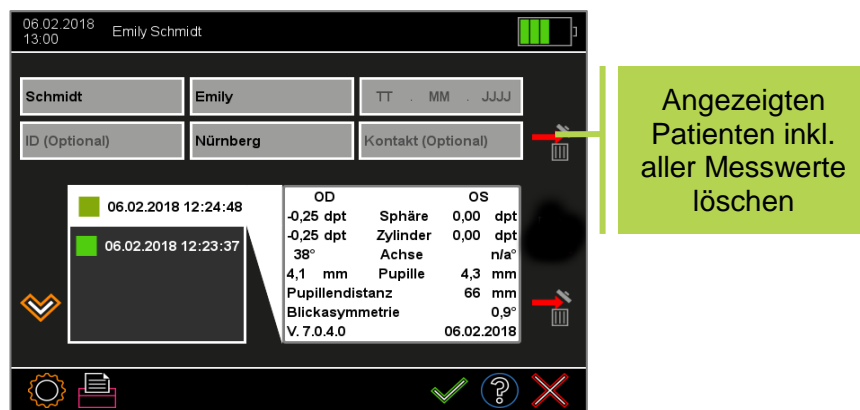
06.02.2018
13:00
Emily Schmidt

Schmidt
Emily
TT . MM . JJJJ
ID (Optional)
Nürnberg
Kontakt (Optional)

Angezeigten Patienten inkl. aller Messwerte löschen

06.02.2018 12:24:48
06.02.2018 12:23:37

| OD | | OS |
|---|---|---|
| -0,25 dpt | Sphäre | 0,00 dpt |
| -0,25 dpt | Zylinder | 0,00 dpt |
| 38° | Achse | n/a° |
| 4,1 mm | Pupille | 4,3 mm |
| Pupillendistanz | | 66 mm |
| Blickasymmetrie | | 0,9° |
| V. 7.0.4.0 | | 06.02.2018 |